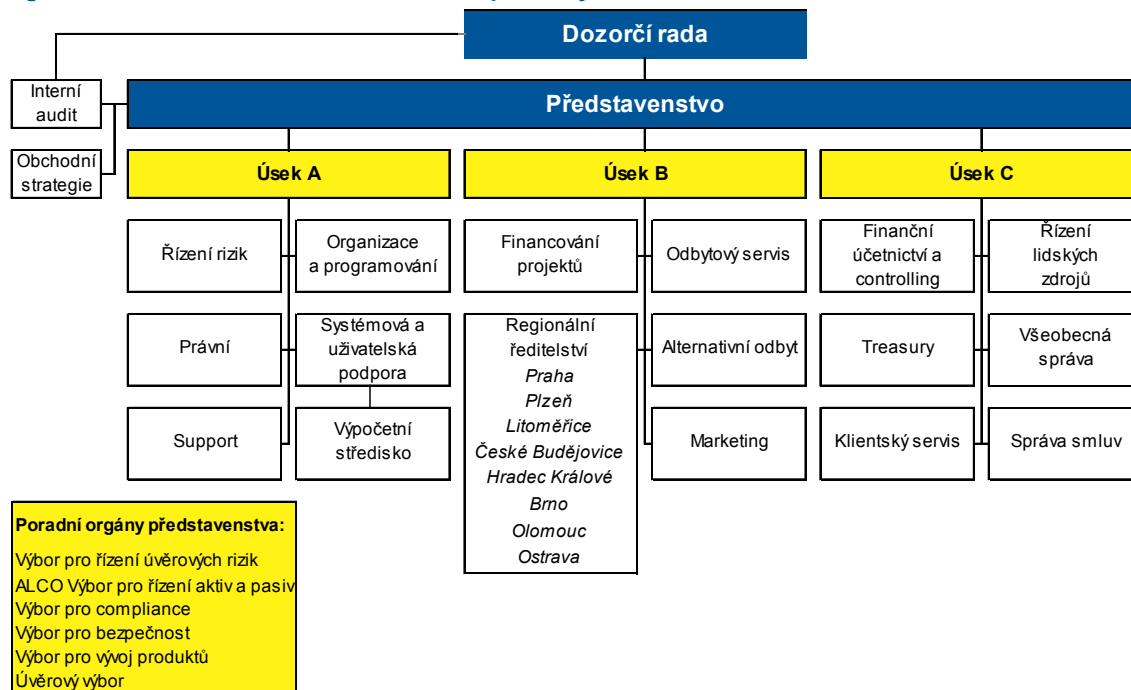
Dozorčí rada

Interní audit

Obchodní strategie

Představenstvo

Úsek A

Úsek B

Úsek C

Řízení rizik

Organizace a programování

Právní

Systémová a uživatelská podpora

Support

Výpočetní středisko

Financování projektů

Odbytový servis

Regionální ředitelství
Praha
Plzeň
Litoměřice
České Budějovice
Hradec Králové
Brno
Olomouc
Ostrava

Alternativní odbyt

Marketing

Finanční účetnictví a controlling

Řízení lidských zdrojů

Treasury

Všeobecná správa

Klientský servis

Správa smluv

Poradní orgány představenstva:
Výbor pro řízení úvěrových rizik
ALCO Výbor pro řízení aktiv a pasiv
Výbor pro compliance
Výbor pro bezpečnost
Výbor pro vývoj produktů
Úvěrový výbor